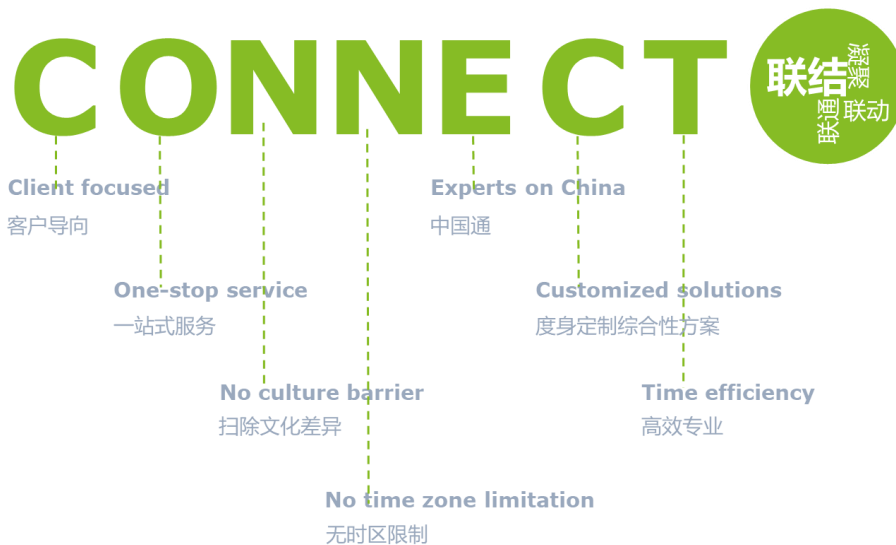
CONNECT

联结 凝聚 联通 联动

Client focused
客户导向

One-stop service
一站式服务

No culture barrier
扫除文化差异

No time zone limitation
无时区限制

Experts on China
中国通

Customized solutions
度身定制综合性方案

Time efficiency
高效专业